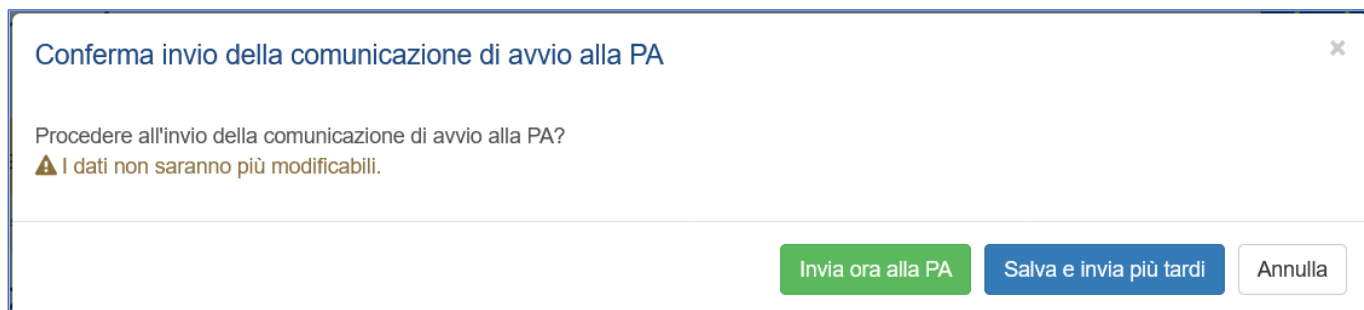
Conferma invio della comunicazione di avvio alla PA

×

Procedere all'invio della comunicazione di avvio alla PA?
⚠ I dati non saranno più modificabili.

Invia ora alla PA
Salva e invia più tardi
Annulla